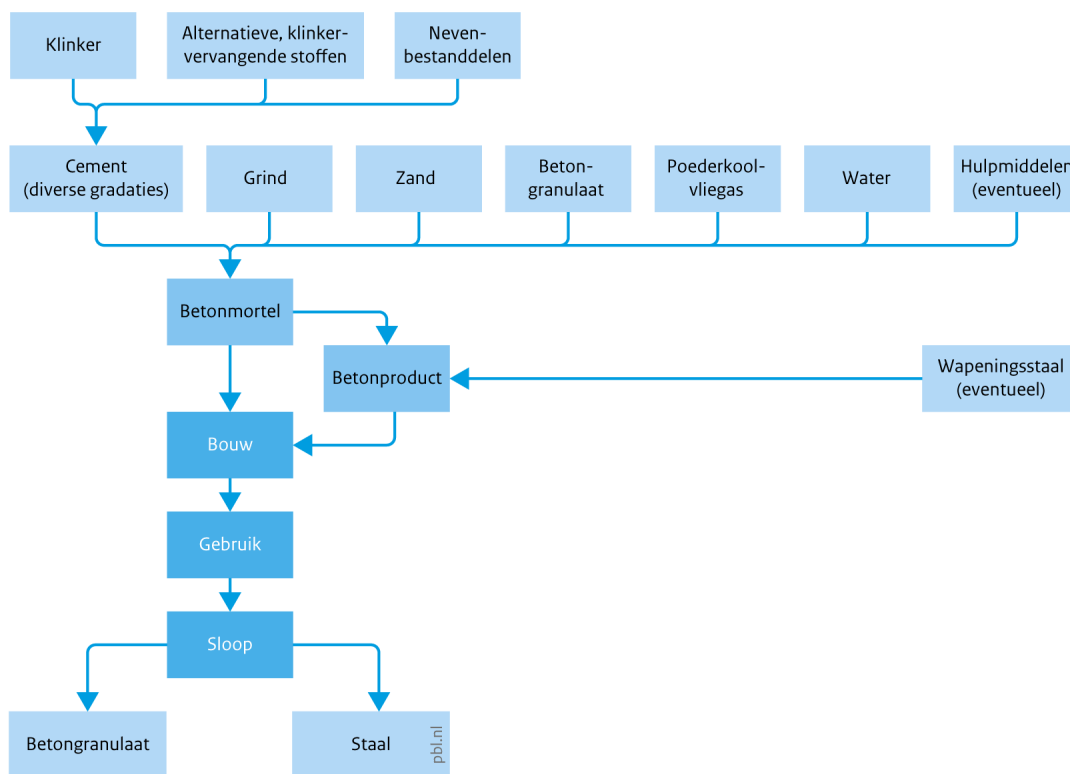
Klinker

Alternatieve, klinkervervangende stoffen

Nevenbestanddelen

Cement (diverse gradaties)

Grind

Zand

Betongranulaat

Poederkoolvliegas

Water

Hulpmiddelen (eventueel)

Betonmortel

Betonproduct

Wapeningsstaal (eventueel)

Bouw

Gebruik

Sloop

Betongranulaat

Staal

pbl.nl